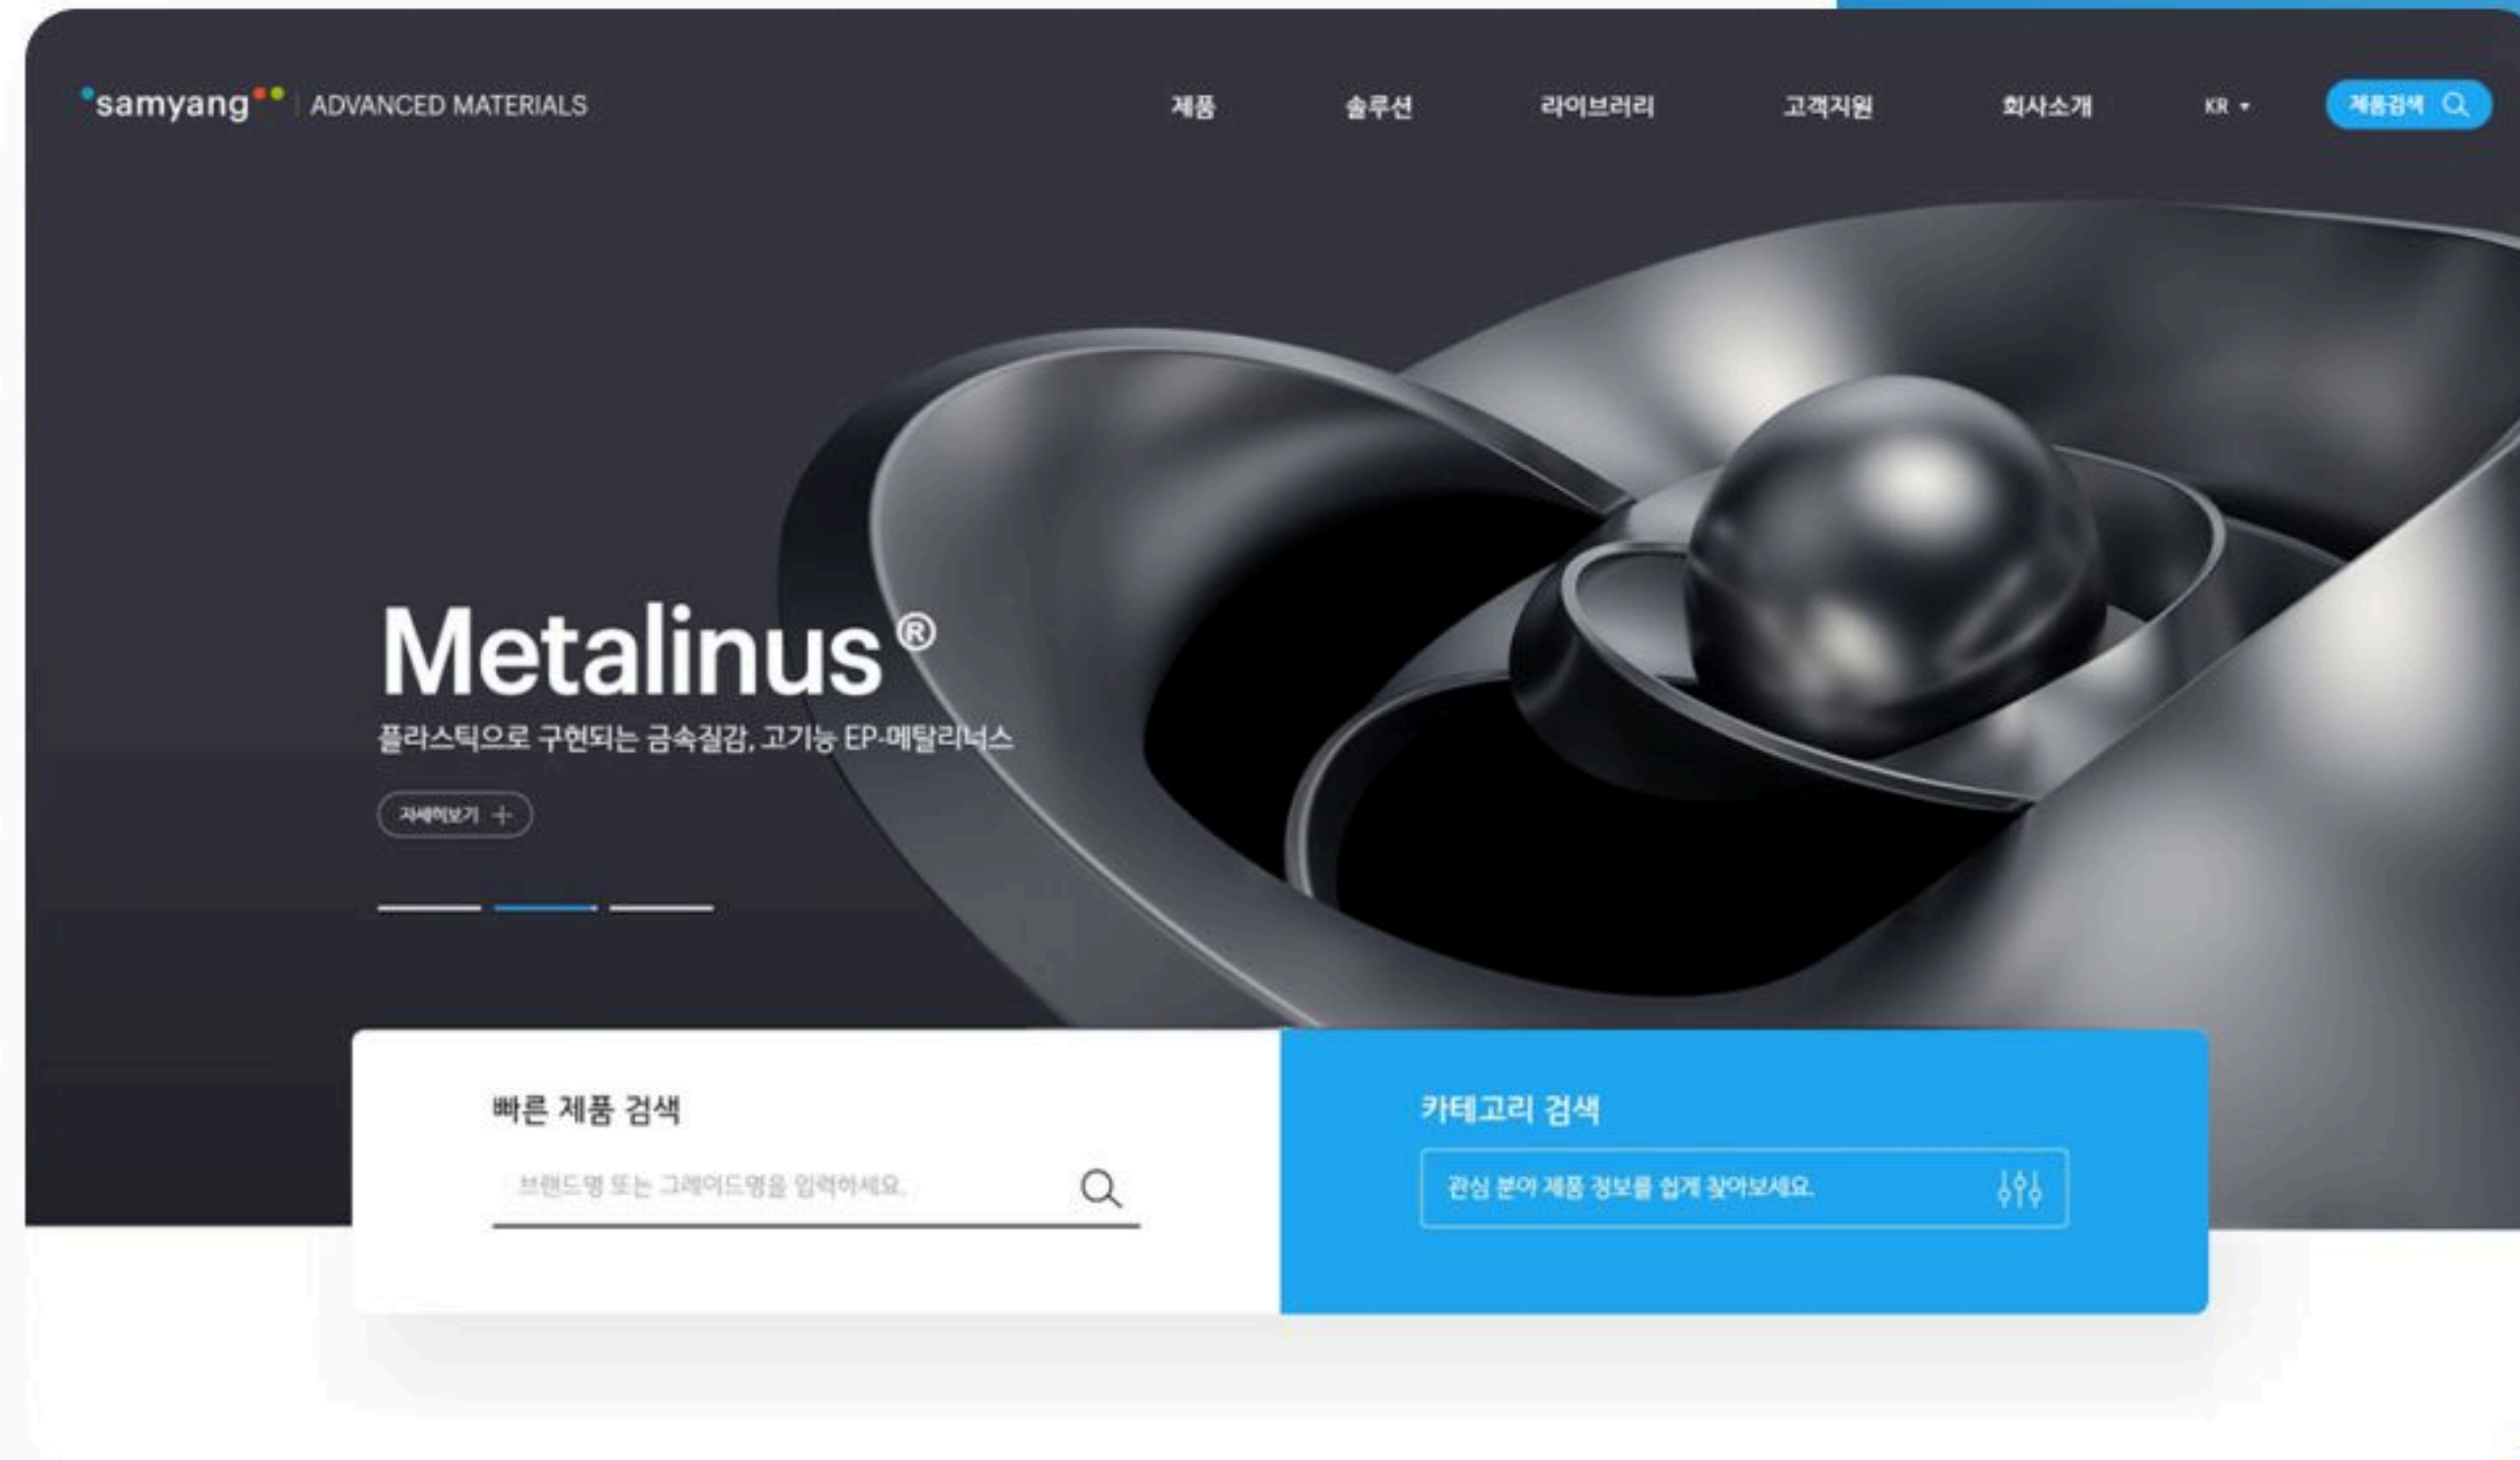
samyang | ADVANCED MATERIALS

제품 솔루션 라이브러리 고객지원 회사소개 KR 제품검색

Metalinus®

플라스틱으로 구현되는 금속질감, 고기능 EP-메탈리너스

자세히보기 +

빠른 제품 검색

브랜드명 또는 그레이드명을 입력하세요.

카테고리 검색

관심 분야 제품 정보를 쉽게 찾아보세요.